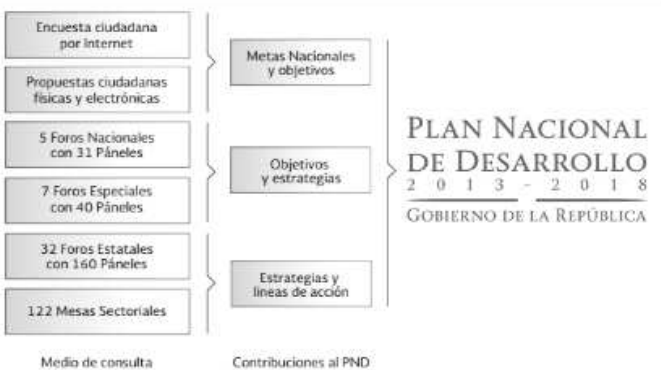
Encuesta ciudadana por Internet

Propuestas ciudadanas físicas y electrónicas

5 Foros Nacionales con 31 Páneles

7 Foros Especiales con 40 Páneles

32 Foros Estatales con 160 Páneles

122 Mesas Sectoriales

Metas Nacionales y objetivos

Objetivos y estrategias

Estrategias y líneas de acción

PLAN NACIONAL DE DESARROLLO
2013 - 2018
GOBIERNO DE LA REPÚBLICA

Medio de consulta

Contribuciones al PND